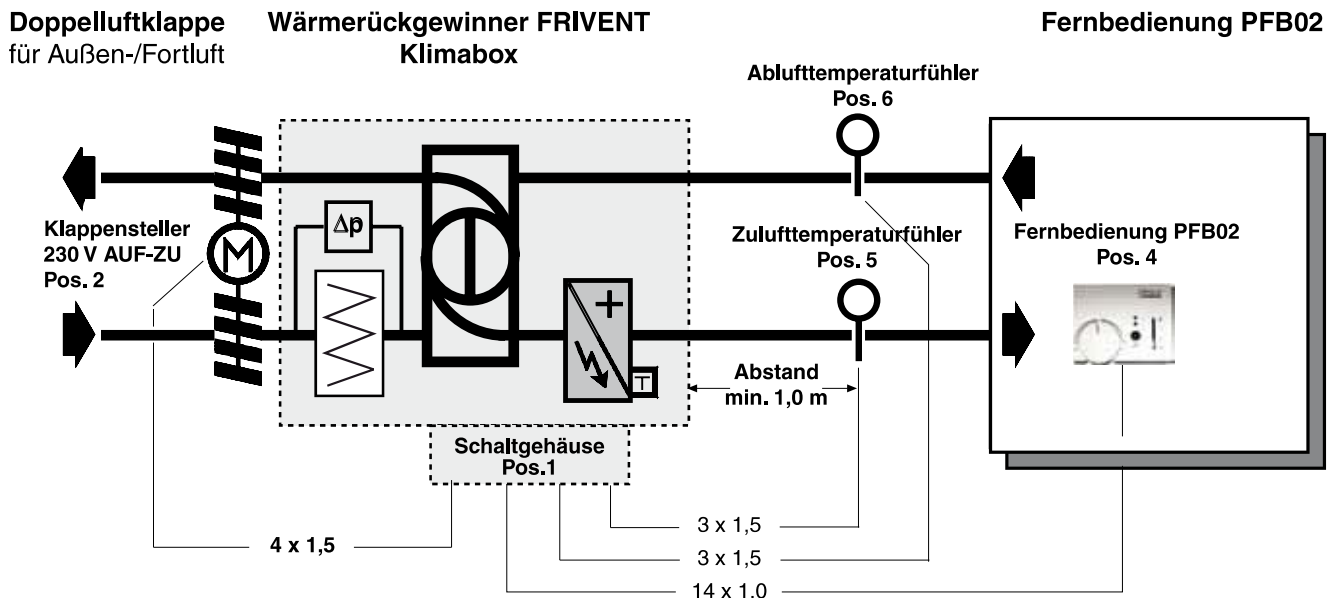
Doppelluftklappe
für Außen-/Fortluft

Wärmerückgewinner FRIVENT
Klimabox

Fernbedienung PFB02

Ablufttemperaturfühler
Pos. 6

Klappensteller
230 V AUF-ZU
Pos. 2

$\Delta p$

Zulufttemperaturfühler
Pos. 5

Fernbedienung PFB02
Pos. 4

+

T

Abstand
min. 1,0 m

Schaltgehäuse
Pos.1

3 x 1,5

4 x 1,5

3 x 1,5

14 x 1.0